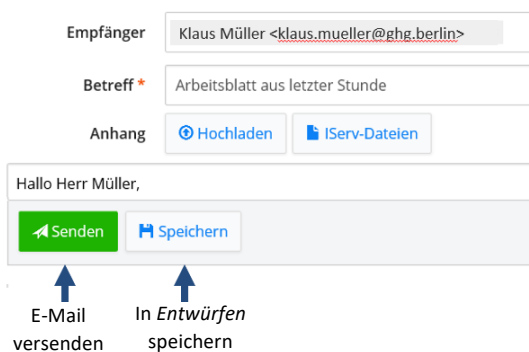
Empfänger Klaus Müller <klaus.mueller@ghg.berlin>

Betreff * Arbeitsblatt aus letzter Stunde

Anhang Hochladen IServ-Dateien

Hallo Herr Müller,

Senden Speichern

E-Mail versenden

In *Entwürfen* speichern